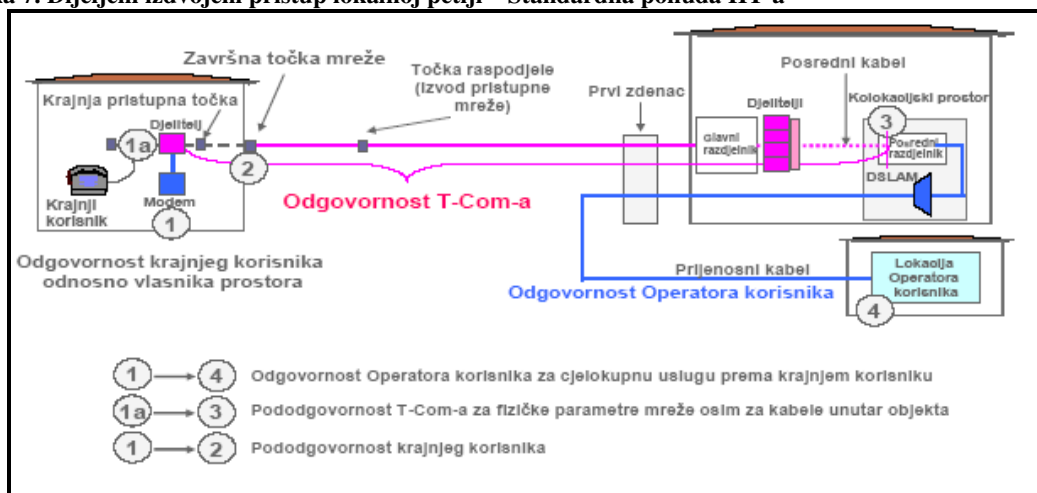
a 7. Dijeljeni izdvojeni pristup lokalnoj petlji - Standardna ponuda HT-a

Završna točka mreže

Točka raspodjele (izvod pristupne mreže)

Posredni kabel

Prvi zdenac

Krajnja pristupna točka

Djelitelji

Kolokacijski prostor

Djelitelj

1a

3

Glavni razdjelnik

Posredni razdjelnik

2

Krajnji korisnik

Modem

DSLAM

1

Odgovornost T-Com-a

Odgovornost krajnjeg korisnika odnosno vlasnika prostora

Prijenosni kabel

Lokacija Operatora korisnika

Odgovornost Operatora korisnika

4

1 → 4 Odgovornost Operatora korisnika za cjelokupnu uslugu prema krajnjem korisniku

1a → 3 Pododgovornost T-Com-a za fizičke parametre mreže osim za kabele unutar objekta

1 → 2 Pododgovornost krajnjeg korisnika